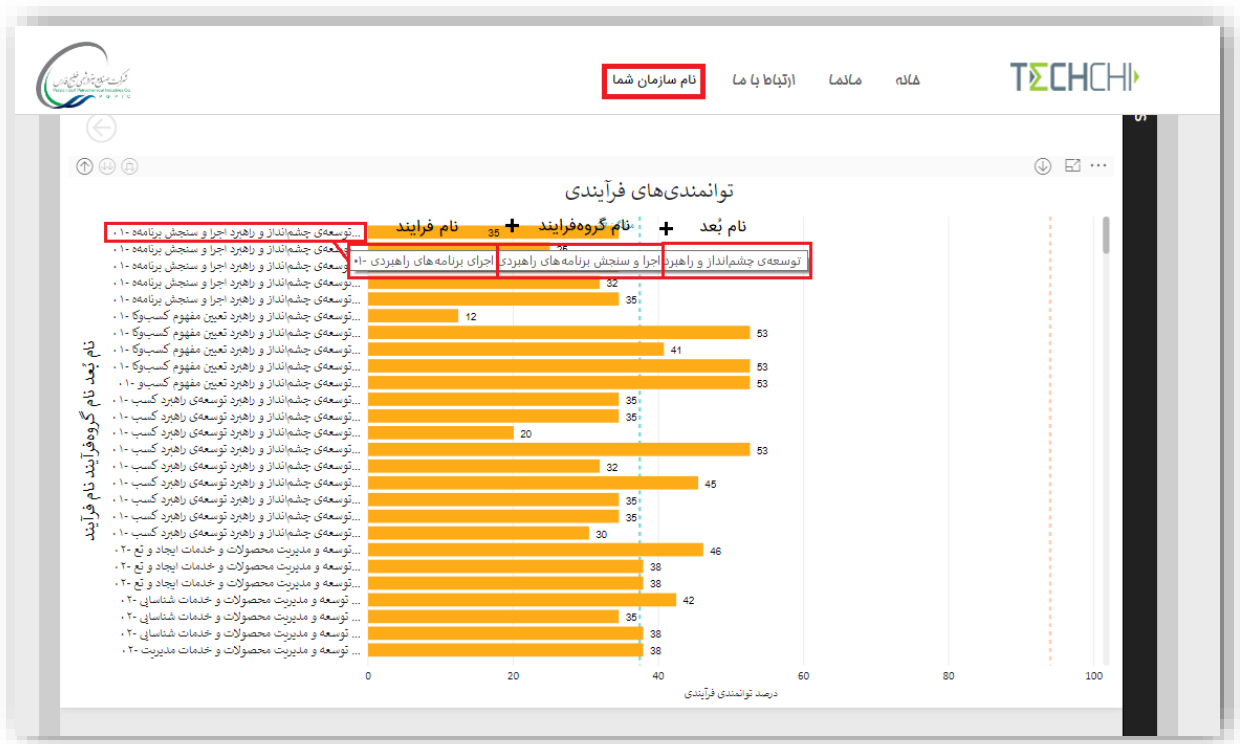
TECHCHI
خانه
ماکا
ارتباط با ما
نام سازمان شما

توانمندی‌های فرآیندی

نام بُعد + نام گروه‌فرایند + نام فرایند

توسعه‌ی چشم‌انداز و راهبرد اجرا و سنجش برنامه‌های راهبردی اجرای برنامه‌های راهبردی ۰۱-

۰۱- توسعه‌ی چشم‌انداز و راهبرد اجرا و سنجش برنامه... 35
۰۱- توسعه‌ی چشم‌انداز و راهبرد اجرا و سنجش برنامه... 35
۰۱- توسعه‌ی چشم‌انداز و راهبرد اجرا و سنجش برنامه...
۰۱- توسعه‌ی چشم‌انداز و راهبرد اجرا و سنجش برنامه... 32
۰۱- توسعه‌ی چشم‌انداز و راهبرد اجرا و سنجش برنامه... 35
۰۱- توسعه‌ی چشم‌انداز و راهبرد تعیین مفهوم کسب‌وکا... 12
۰۱- توسعه‌ی چشم‌انداز و راهبرد تعیین مفهوم کسب‌وکا... 53
۰۱- توسعه‌ی چشم‌انداز و راهبرد تعیین مفهوم کسب‌وکا... 41
۰۱- توسعه‌ی چشم‌انداز و راهبرد تعیین مفهوم کسب‌وکا... 53
۰۱- توسعه‌ی چشم‌انداز و راهبرد تعیین مفهوم کسب‌و... 53
۰۱- توسعه‌ی چشم‌انداز و راهبرد توسعه‌ی راهبرد کسب... 35
۰۱- توسعه‌ی چشم‌انداز و راهبرد توسعه‌ی راهبرد کسب... 35
۰۱- توسعه‌ی چشم‌انداز و راهبرد توسعه‌ی راهبرد کسب... 20
۰۱- توسعه‌ی چشم‌انداز و راهبرد توسعه‌ی راهبرد کسب... 53
۰۱- توسعه‌ی چشم‌انداز و راهبرد توسعه‌ی راهبرد کسب... 32
۰۱- توسعه‌ی چشم‌انداز و راهبرد توسعه‌ی راهبرد کسب... 45
۰۱- توسعه‌ی چشم‌انداز و راهبرد توسعه‌ی راهبرد کسب... 35
۰۱- توسعه‌ی چشم‌انداز و راهبرد توسعه‌ی راهبرد کسب... 35
۰۱- توسعه‌ی چشم‌انداز و راهبرد توسعه‌ی راهبرد کسب... 30
۰۲- توسعه و مدیریت محصولات و خدمات ایجاد و تع... 46
۰۲- توسعه و مدیریت محصولات و خدمات ایجاد و تع... 38
۰۲- توسعه و مدیریت محصولات و خدمات ایجاد و تع... 38
۰۲- توسعه و مدیریت محصولات و خدمات شناسایی ... 42
۰۲- توسعه و مدیریت محصولات و خدمات شناسایی ... 35
۰۲- توسعه و مدیریت محصولات و خدمات شناسایی ... 38
۰۲- توسعه و مدیریت محصولات و خدمات مدیریت ... 38

نام بُعد نام گروه‌فرآیند نام فرآیند

0 20 40 60 80 100
درصد توانمندی فرآیندی